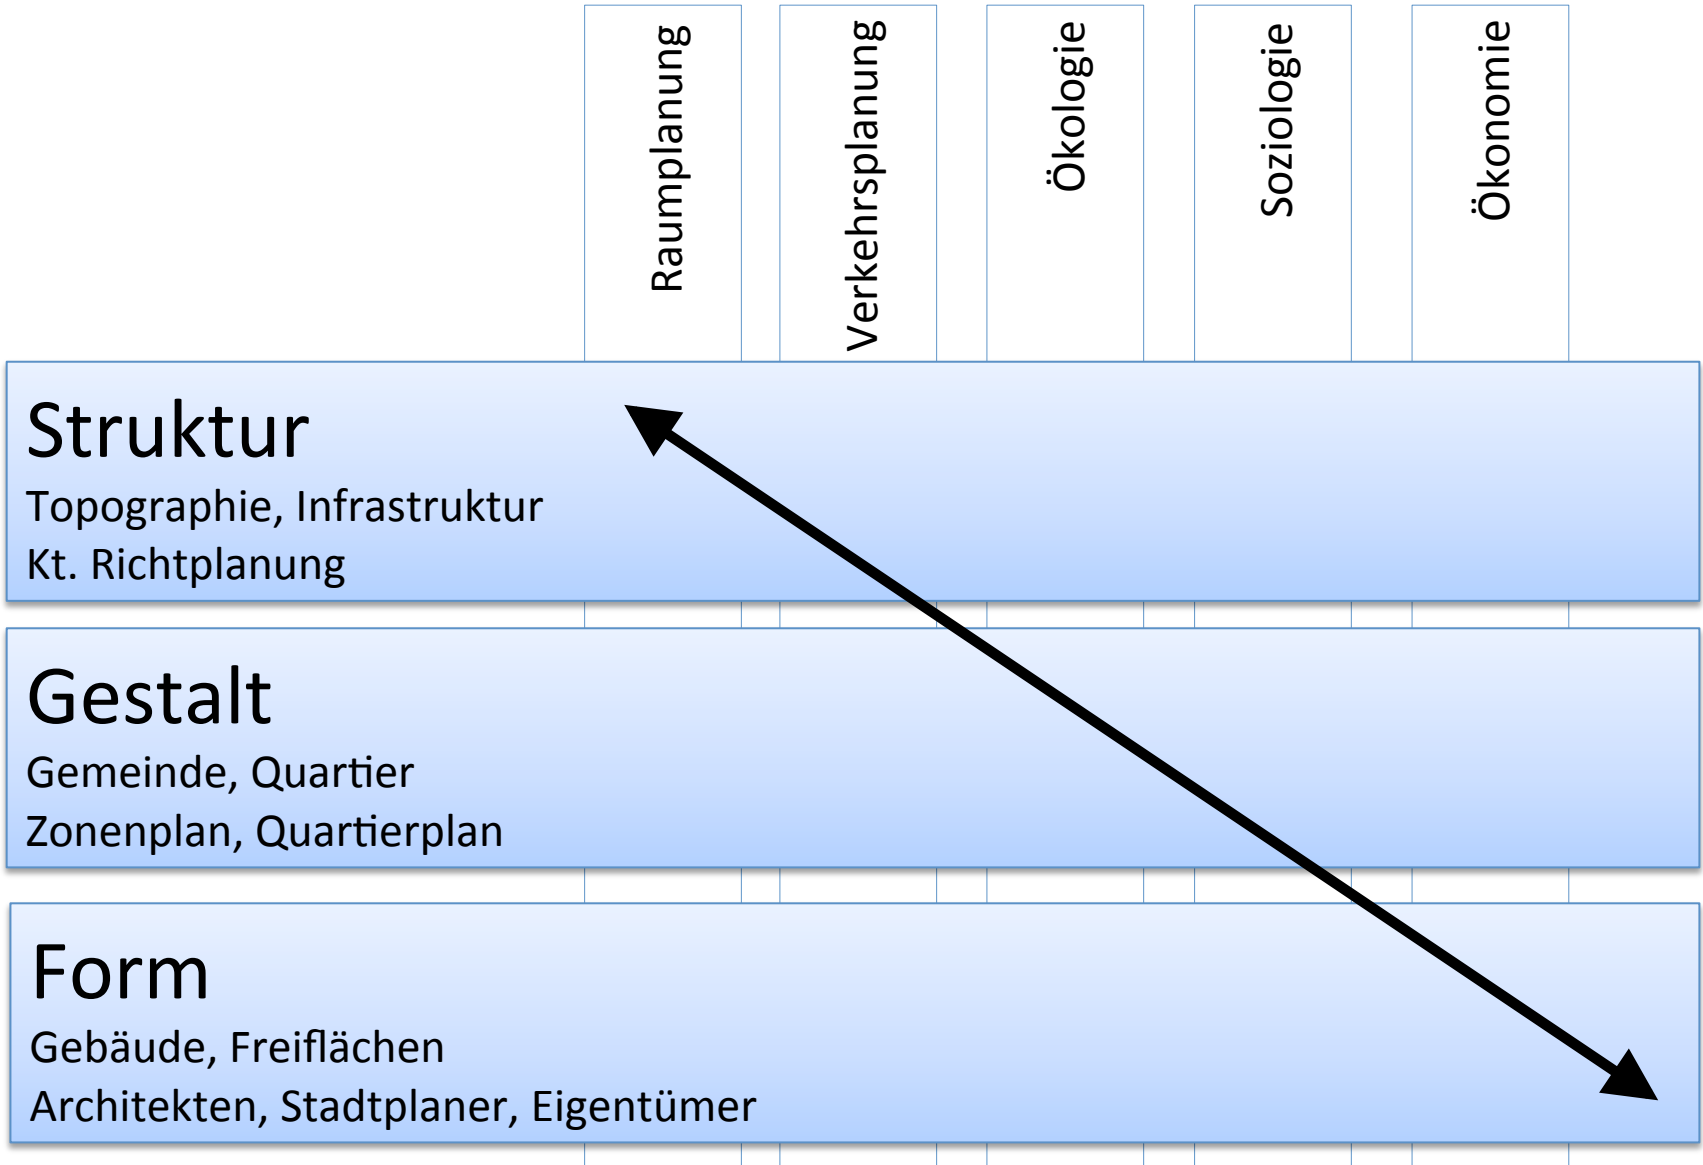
Raumplanung

Verkehrsplanung

Ökologie

Soziologie

Ökonomie

Struktur
Topographie, Infrastruktur
Kt. Richtplanung

Gestalt
Gemeinde, Quartier
Zonenplan, Quartierplan

Form
Gebäude, Freiflächen
Architekten, Stadtplaner, Eigentümer